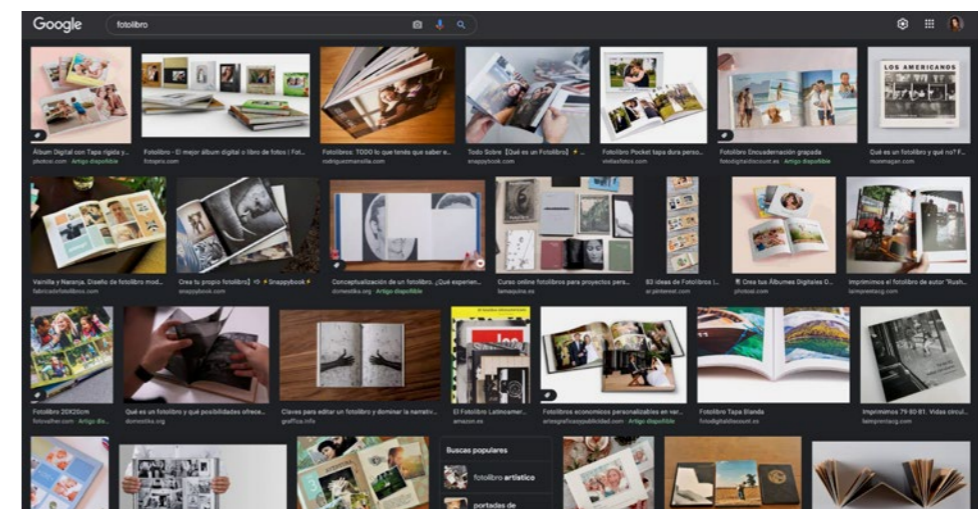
Google

fotolibro

LOS AMERICANOS

Álbum Digital con Tapa rígida y ...
photosi.com Artigo disponible

Fotolibro - El mejor álbum digital o libro de fotos / Fot...
fotoprix.com

Fotolibros: TODO lo que tenés que saber a...
rodriguezmansilla.com

Todo Sobre【Qué es un Fotolibro】...
snappybook.com

Fotolibro Pocket tapa dura perso...
vistaalfotos.com

Fotolibro Encuadernación grapada
fotodigitaldiscount.es Artigo disponible

Qué es un fotolibro y qué no? F...
moonmagan.com

Vainilla y Naranja, Diseño de fotolibro mod...
fabricadefotolibros.com

Crea tu propio fotolibro】 Snappybook
snappybook.com

Conceptualización de un fotolibro. ¿Qué experien...
domestika.org Artigo disponible

Curso online fotolibros para proyectos pers...
lamaquina.es

83 ideas de Fotolibros |...
es.pinterest.com

Crea tus Álbumes Digitales D...
photosi.com

Imprimimos el fotolibro de autor "Rush...
laimprentacg.com

Fotolibro 20X20cm
fotovather.com Artigo d...

Qué es un fotolibro y qué posibilidades ofrece...
domestika.org

Claves para editar un fotolibro y dominar la narrativ...
graffica.info

El Fotolibro Latinoamer...
amazon.es

Fotolibros economicos personalizables en var...
artesgraficasypublicidad.com Artigo disponible

Fotolibro Tapa Blanda
fotodigitaldiscount.es

Imprimimos 79 60 81. Vidas circul...
laimprentacg.com

Buscas populares

fotolibro artístico

portadas de